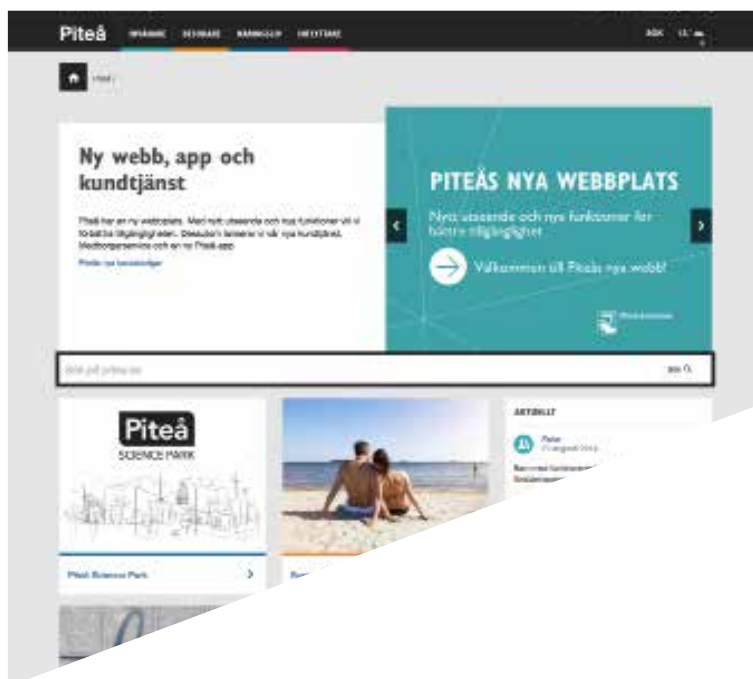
Piteå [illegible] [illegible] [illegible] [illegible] SÖK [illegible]

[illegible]

Ny webb, app och kundtjänst

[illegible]

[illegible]

PITEÅS NYA WEBBPLATS

Nytt utseende och nya funktioner för bättre tillgänglighet

Välkommen till Piteås nya webb!

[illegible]

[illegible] SÖK

Piteå SCIENCE PARK

Piteå Science Park

AKTUELLT

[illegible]

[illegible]